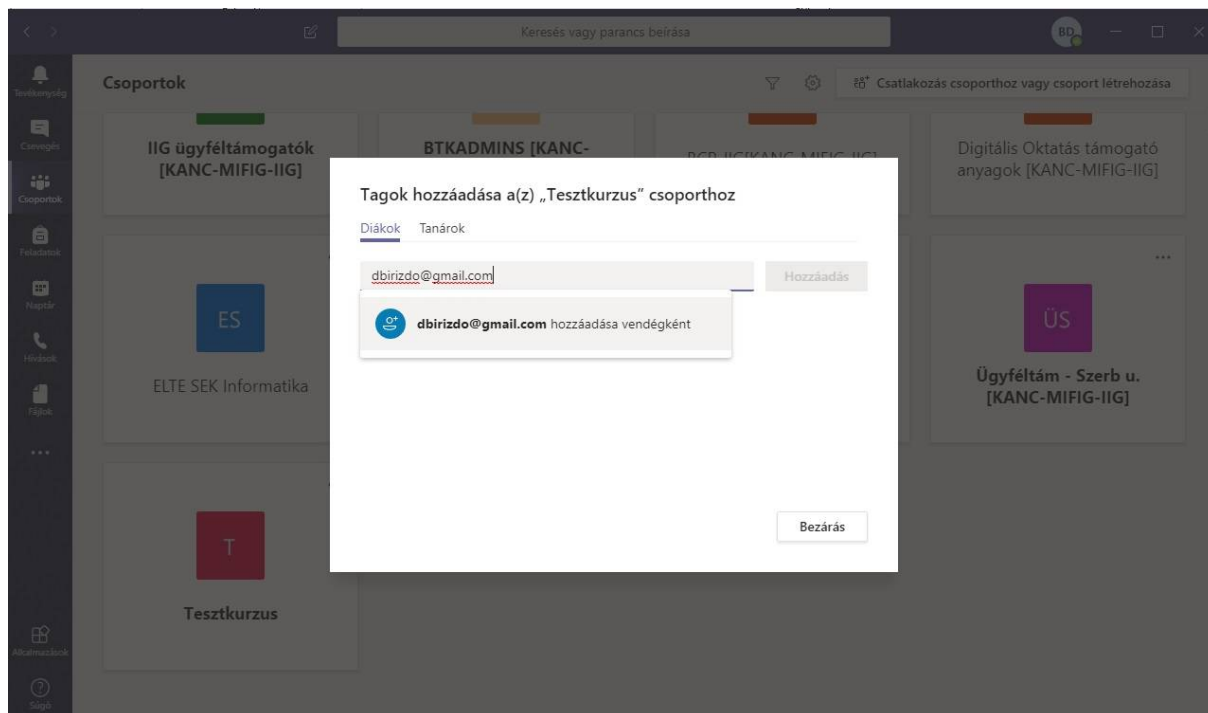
Keresés vagy parancs beírása

BD

Tevékenység
Csevegés
Csoportok
Feladatok
Naptár
Hívások
Fájlok
...
Alkalmazások
Súgó

Csoportok

Csatlakozás csoporthoz vagy csoport létrehozása

IIG ügyféltámogatók [KANC-MIFIG-IIG]

BTKADMINS [KANC-

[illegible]

Digitális Oktatás támogató anyagok [KANC-MIFIG-IIG]

ES

ELTE SEK Informatika

...

ÜS

Ügyféltám - Szerb u. [KANC-MIFIG-IIG]

T

Tesztkurzus

Tagok hozzáadása a(z) „Tesztkurzus" csoporthoz

Diákok Tanárok

dbirizdo@gmail.com

Hozzáadás

dbirizdo@gmail.com hozzáadása vendégként

Bezárás